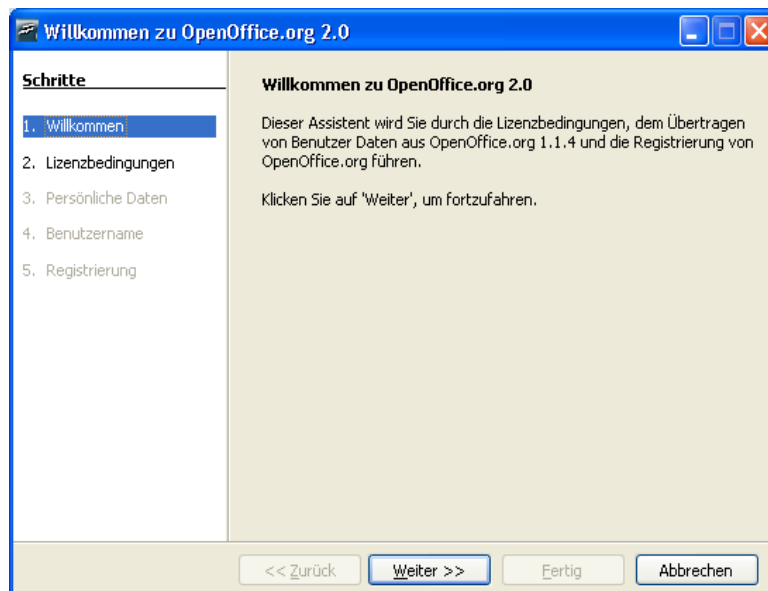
Willkommen zu OpenOffice.org 2.0

Schritte

1. Willkommen
2. Lizenzbedingungen
3. Persönliche Daten
4. Benutzername
5. Registrierung

Willkommen zu OpenOffice.org 2.0

Dieser Assistent wird Sie durch die Lizenzbedingungen, dem Übertragen von Benutzer Daten aus OpenOffice.org 1.1.4 und die Registrierung von OpenOffice.org führen.

Klicken Sie auf 'Weiter', um fortzufahren.

<< Zurück | Weiter >> | Fertig | Abbrechen